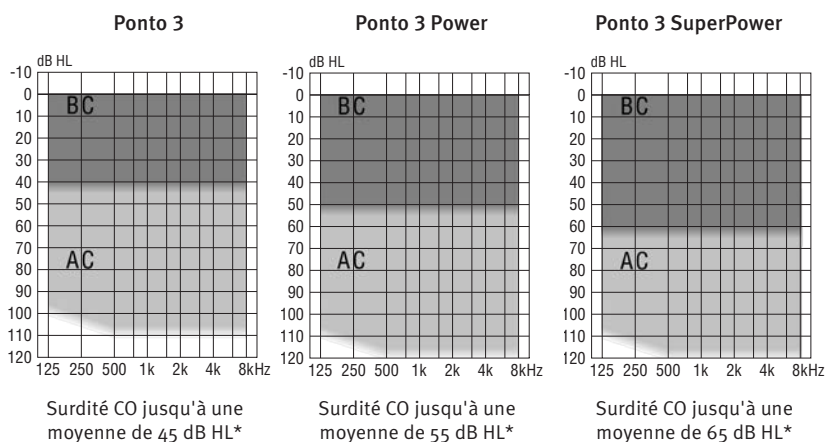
Ponto 3

dB HL
-10
0
10
20
30
40
50
60
70
80
90
100
110
120
BC
AC
125 250 500 1k 2k 4k 8kHz

Surdité CO jusqu'à une moyenne de 45 dB HL*

Ponto 3 Power

dB HL
-10
0
10
20
30
40
50
60
70
80
90
100
110
120
BC
AC
125 250 500 1k 2k 4k 8kHz

Surdité CO jusqu'à une moyenne de 55 dB HL*

Ponto 3 SuperPower

dB HL
-10
0
10
20
30
40
50
60
70
80
90
100
110
120
BC
AC
125 250 500 1k 2k 4k 8kHz

Surdité CO jusqu'à une moyenne de 65 dB HL*